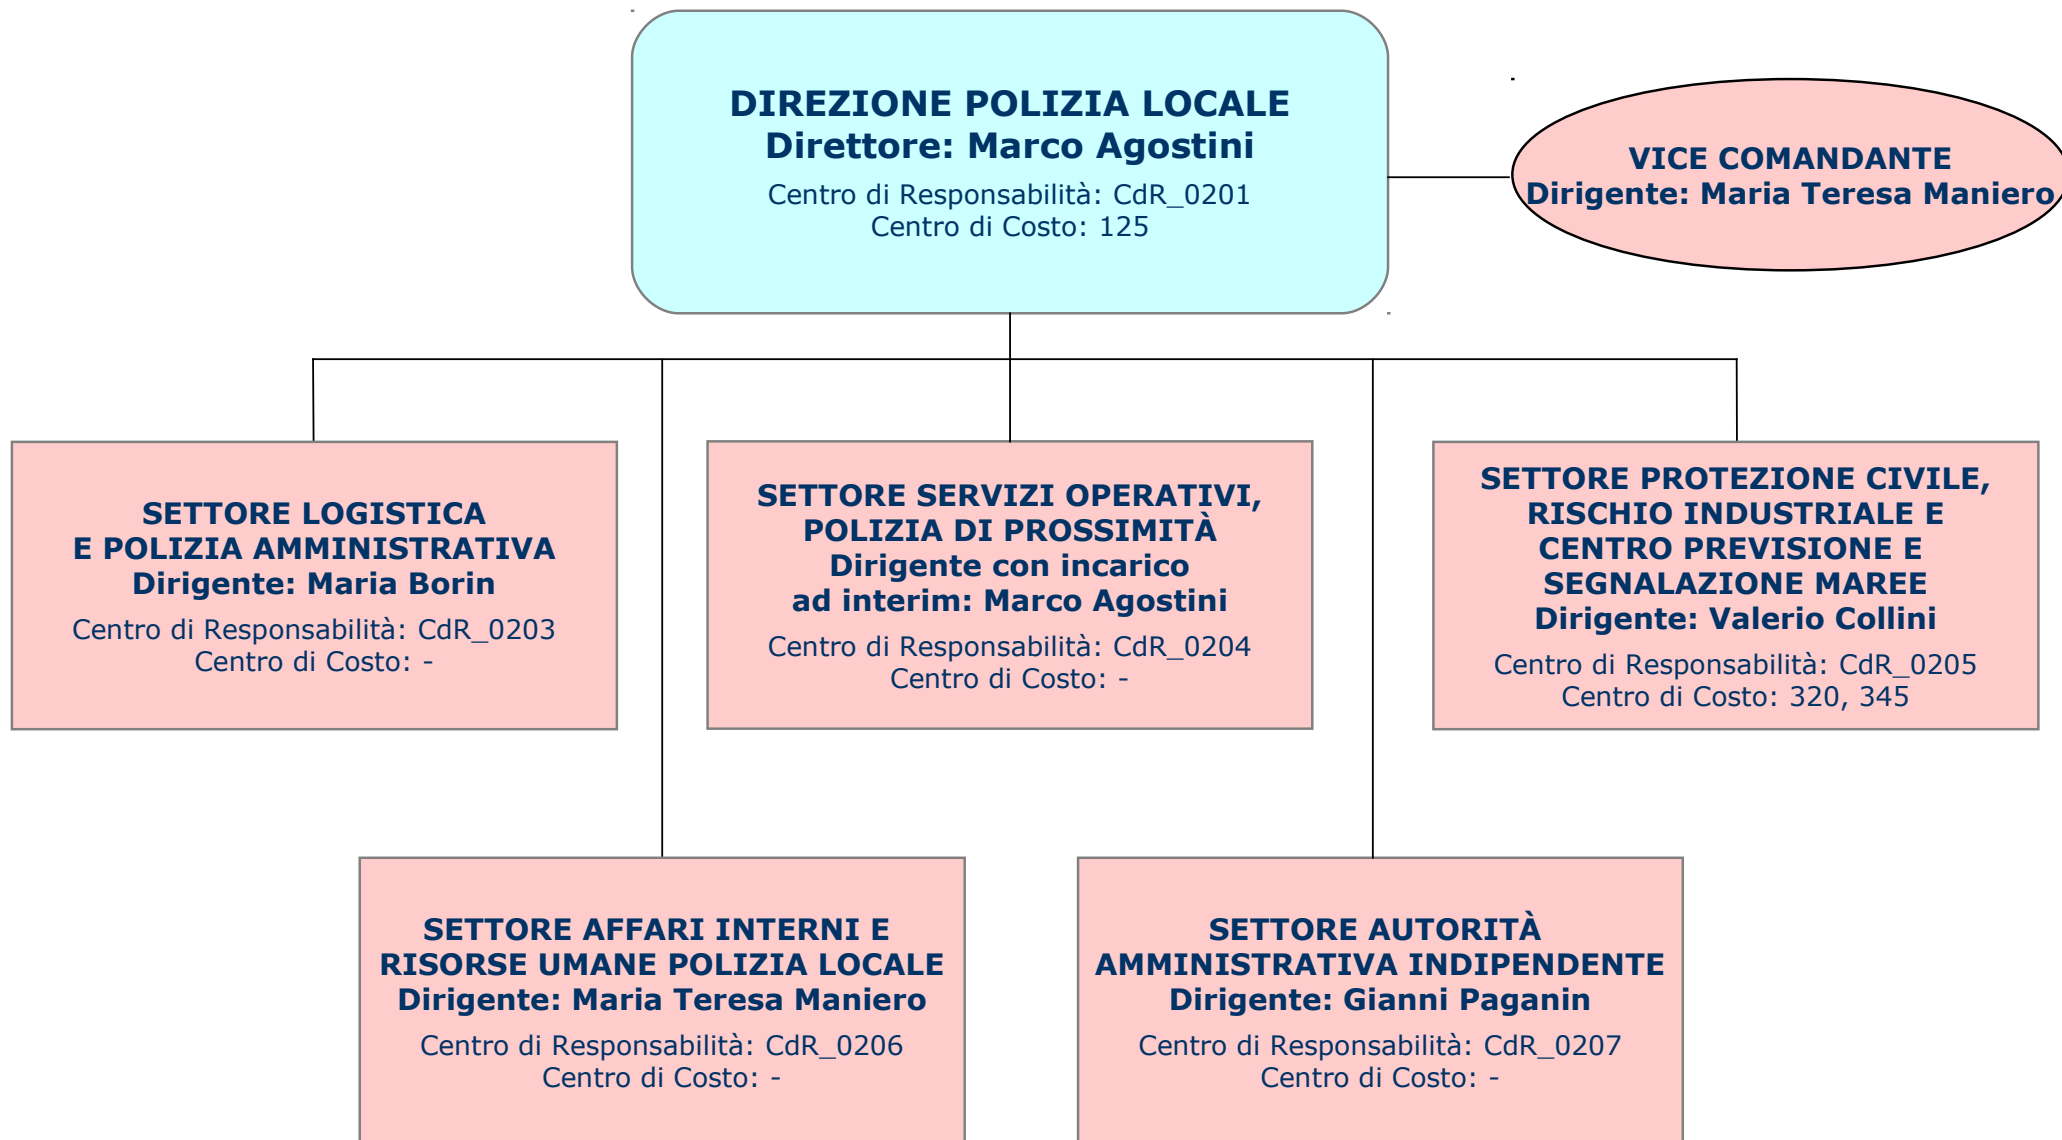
DIREZIONE POLIZIA LOCALE
Direttore: Marco Agostini
Centro di Responsabilità: CdR_0201
Centro di Costo: 125

VICE COMANDANTE
Dirigente: Maria Teresa Maniero

SETTORE LOGISTICA
E POLIZIA AMMINISTRATIVA
Dirigente: Maria Borin
Centro di Responsabilità: CdR_0203
Centro di Costo: -

SETTORE SERVIZI OPERATIVI, POLIZIA DI PROSSIMITÀ
Dirigente con incarico ad interim: Marco Agostini
Centro di Responsabilità: CdR_0204
Centro di Costo: -

SETTORE PROTEZIONE CIVILE, RISCHIO INDUSTRIALE E CENTRO PREVISIONE E SEGNALAZIONE MAREE
Dirigente: Valerio Collini
Centro di Responsabilità: CdR_0205
Centro di Costo: 320, 345

SETTORE AFFARI INTERNI E RISORSE UMANE POLIZIA LOCALE
Dirigente: Maria Teresa Maniero
Centro di Responsabilità: CdR_0206
Centro di Costo: -

SETTORE AUTORITÀ AMMINISTRATIVA INDIPENDENTE
Dirigente: Gianni Paganin
Centro di Responsabilità: CdR_0207
Centro di Costo: -